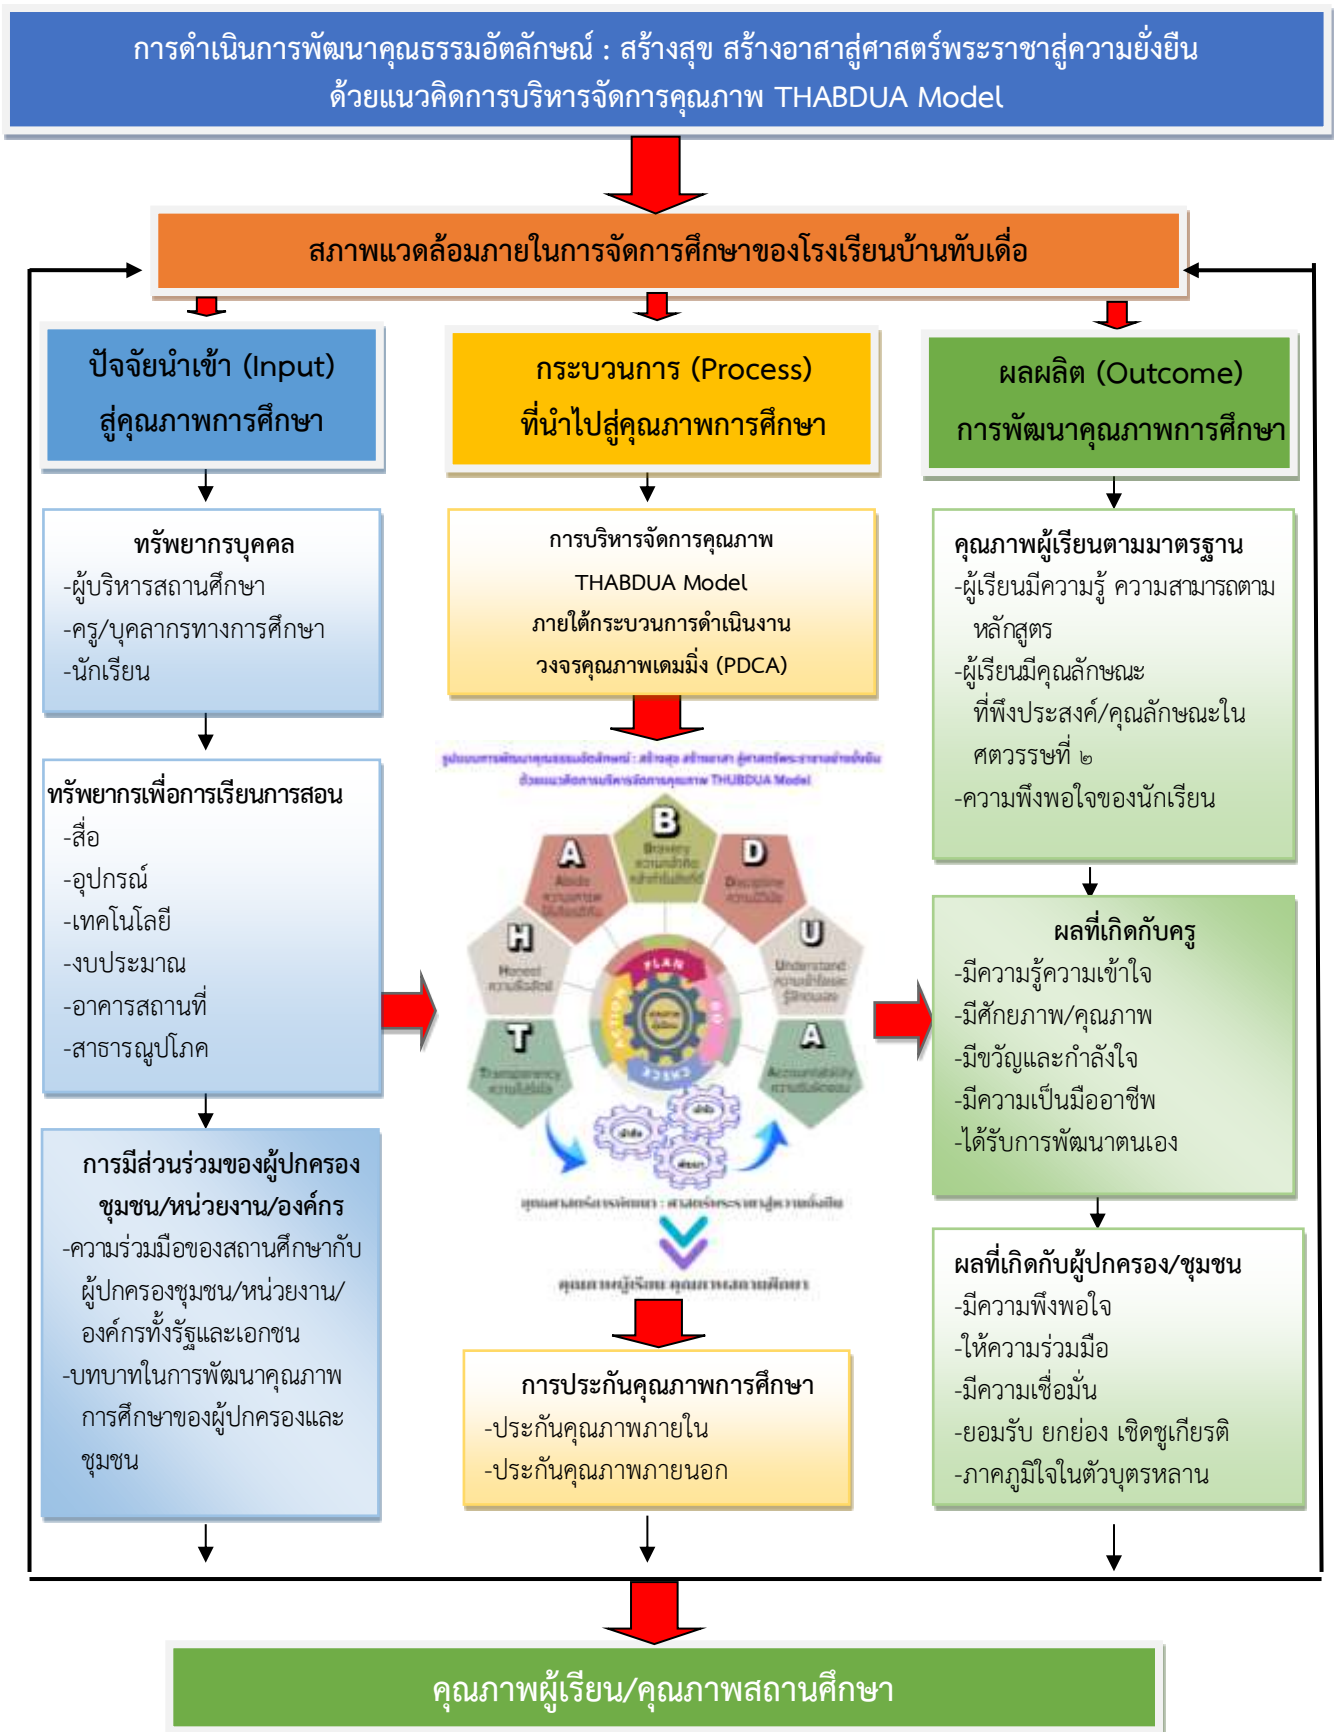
การดำเนินการพัฒนาคุณธรรมอัตลักษณ์ : สร้างสุข สร้างอาสาสู่ศาสตร์พระราชาสู่ความยั่งยืน ด้วยแนวคิดการบริหารจัดการคุณภาพ THABDUA Model

สภาพแวดล้อมภายในการจัดการศึกษาของโรงเรียนบ้านทับเดื่อ

ปัจจัยนำเข้า (Input) สู่คุณภาพการศึกษา

ทรัพยากรบุคคล
-ผู้บริหารสถานศึกษา
-ครู/บุคลากรทางการศึกษา
-นักเรียน

ทรัพยากรเพื่อการเรียนการสอน
-สื่อ
-อุปกรณ์
-เทคโนโลยี
-งบประมาณ
-อาคารสถานที่
-สาธารณูปโภค

การมีส่วนร่วมของผู้ปกครอง ชุมชน/หน่วยงาน/องค์กร
-ความร่วมมือของสถานศึกษากับผู้ปกครองชุมชน/หน่วยงาน/องค์กรทั้งรัฐและเอกชน
-บทบาทในการพัฒนาคุณภาพการศึกษาของผู้ปกครองและชุมชน

กระบวนการ (Process) ที่นำไปสู่คุณภาพการศึกษา

การบริหารจัดการคุณภาพ THABDUA Model ภายใต้กระบวนการดำเนินงาน วงจรคุณภาพเดมมิ่ง (PDCA)

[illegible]

B
A
D
H
U
T
A
PLAN

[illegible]

การประกันคุณภาพการศึกษา
-ประกันคุณภาพภายใน
-ประกันคุณภาพภายนอก

ผลผลิต (Outcome) การพัฒนาคุณภาพการศึกษา

คุณภาพผู้เรียนตามมาตรฐาน
-ผู้เรียนมีความรู้ ความสามารถตามหลักสูตร
-ผู้เรียนมีคุณลักษณะที่พึงประสงค์/คุณลักษณะในศตวรรษที่ ๒
-ความพึงพอใจของนักเรียน

ผลที่เกิดกับครู
-มีความรู้ความเข้าใจ
-มีศักยภาพ/คุณภาพ
-มีขวัญและกำลังใจ
-มีความเป็นมืออาชีพ
-ได้รับการพัฒนาตนเอง

ผลที่เกิดกับผู้ปกครอง/ชุมชน
-มีความพึงพอใจ
-ให้ความร่วมมือ
-มีความเชื่อมั่น
-ยอมรับ ยกย่อง เชิดชูเกียรติ
-ภาคภูมิใจในตัวบุตรหลาน

คุณภาพผู้เรียน/คุณภาพสถานศึกษา